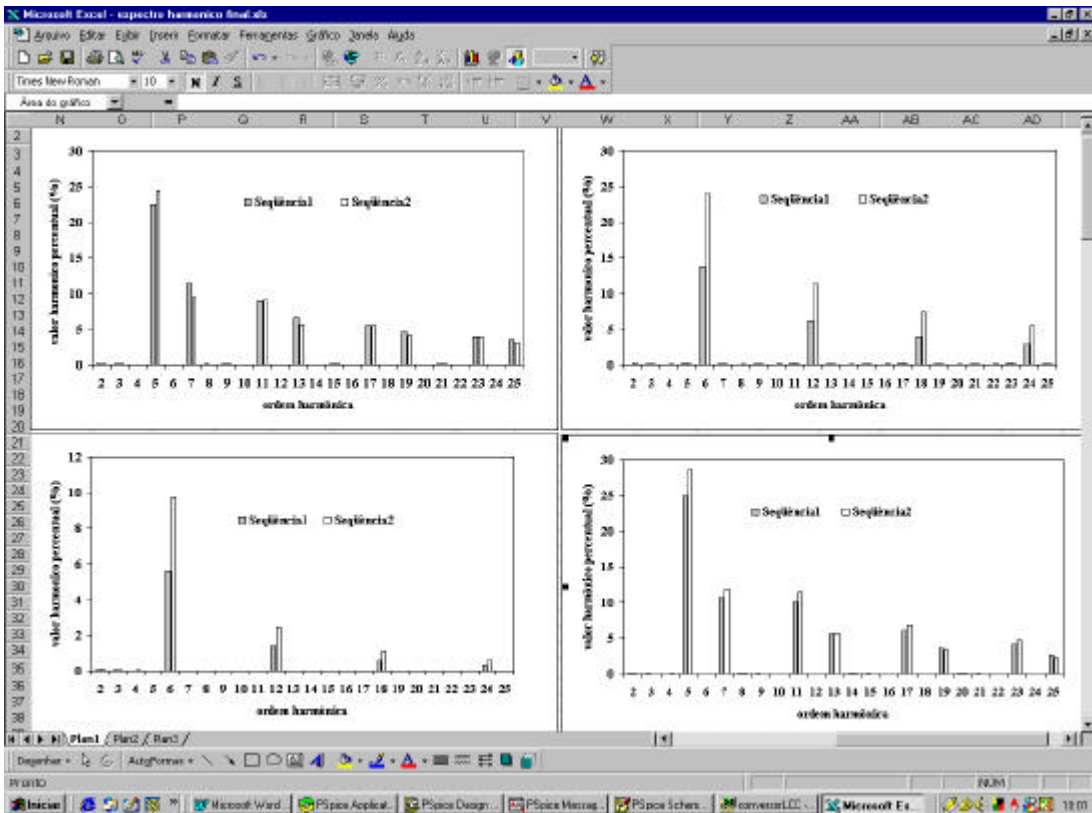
Microsoft Excel - espectro harmonico final.xls

Arquivo Editar Exibir Inserir Formatar Ferramentas Gráfico Janela Ajuda

Times New Roman 10 N I S

Área do gráfico

N O P Q R S T U V W X Y Z AA AB AC AD

30
25
20
15
10
5
0
valor harmonico percentual (%)
Seqüência1 Seqüência2
2 3 4 5 6 7 8 9 10 11 12 13 14 15 16 17 18 19 20 21 22 23 24 25
ordem harmônica

30
25
20
15
10
5
0
valor harmonico percentual (%)
Seqüência1 Seqüência2
2 3 4 5 6 7 8 9 10 11 12 13 14 15 16 17 18 19 20 21 22 23 24 25
ordem harmônica

12
10
8
6
4
2
0
valor harmonico percentual (%)
Seqüência1 Seqüência2
2 3 4 5 6 7 8 9 10 11 12 13 14 15 16 17 18 19 20 21 22 23 24 25
ordem harmônica

30
25
20
15
10
5
0
valor harmonico percentual (%)
Seqüência1 Seqüência2
2 3 4 5 6 7 8 9 10 11 12 13 14 15 16 17 18 19 20 21 22 23 24 25
ordem harmônica

Plan1 Plan2 Plan3

Desenhar AutoFormas

Pronto NUM

Iniciar Microsoft Word PSpice Applicat... PSpice Design... PSpice Messag... PSpice Schem... conversorLCC Microsoft Ex... 18:03